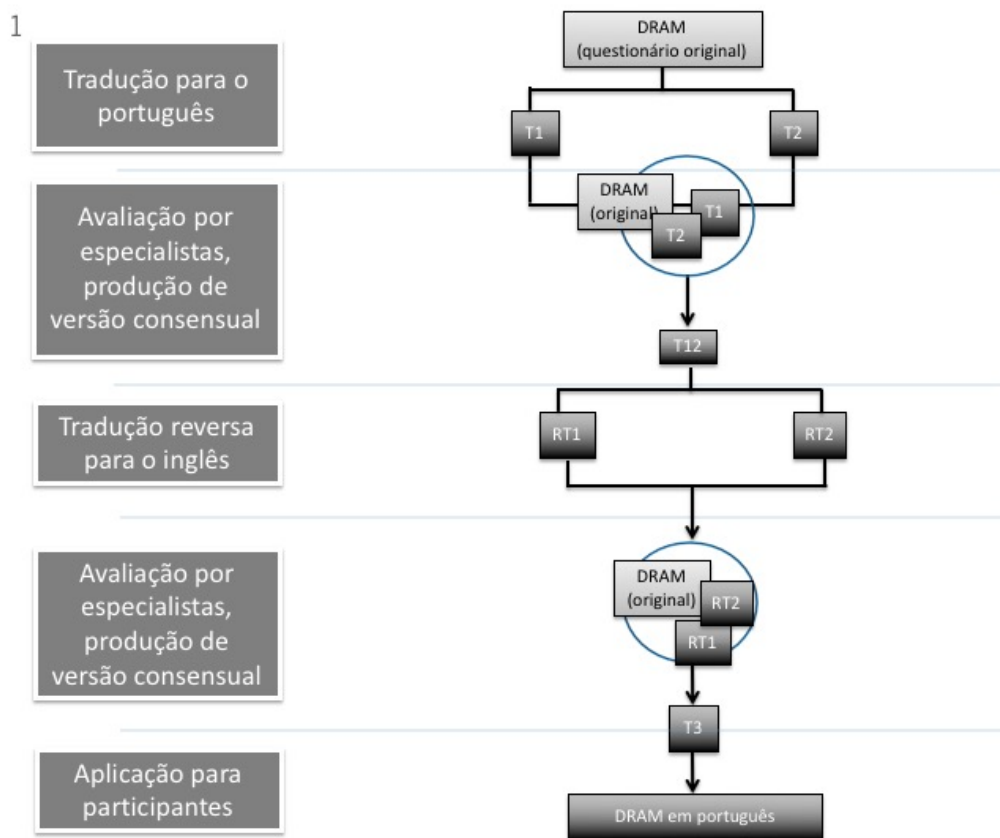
1

Tradução para o português

DRAM
(questionário original)

T1

T2

Avaliação por especialistas, produção de versão consensual

DRAM
(original)

T1

T2

T12

Tradução reversa para o inglês

RT1

RT2

Avaliação por especialistas, produção de versão consensual

DRAM
(original)

RT2

RT1

T3

Aplicação para participantes

DRAM em português